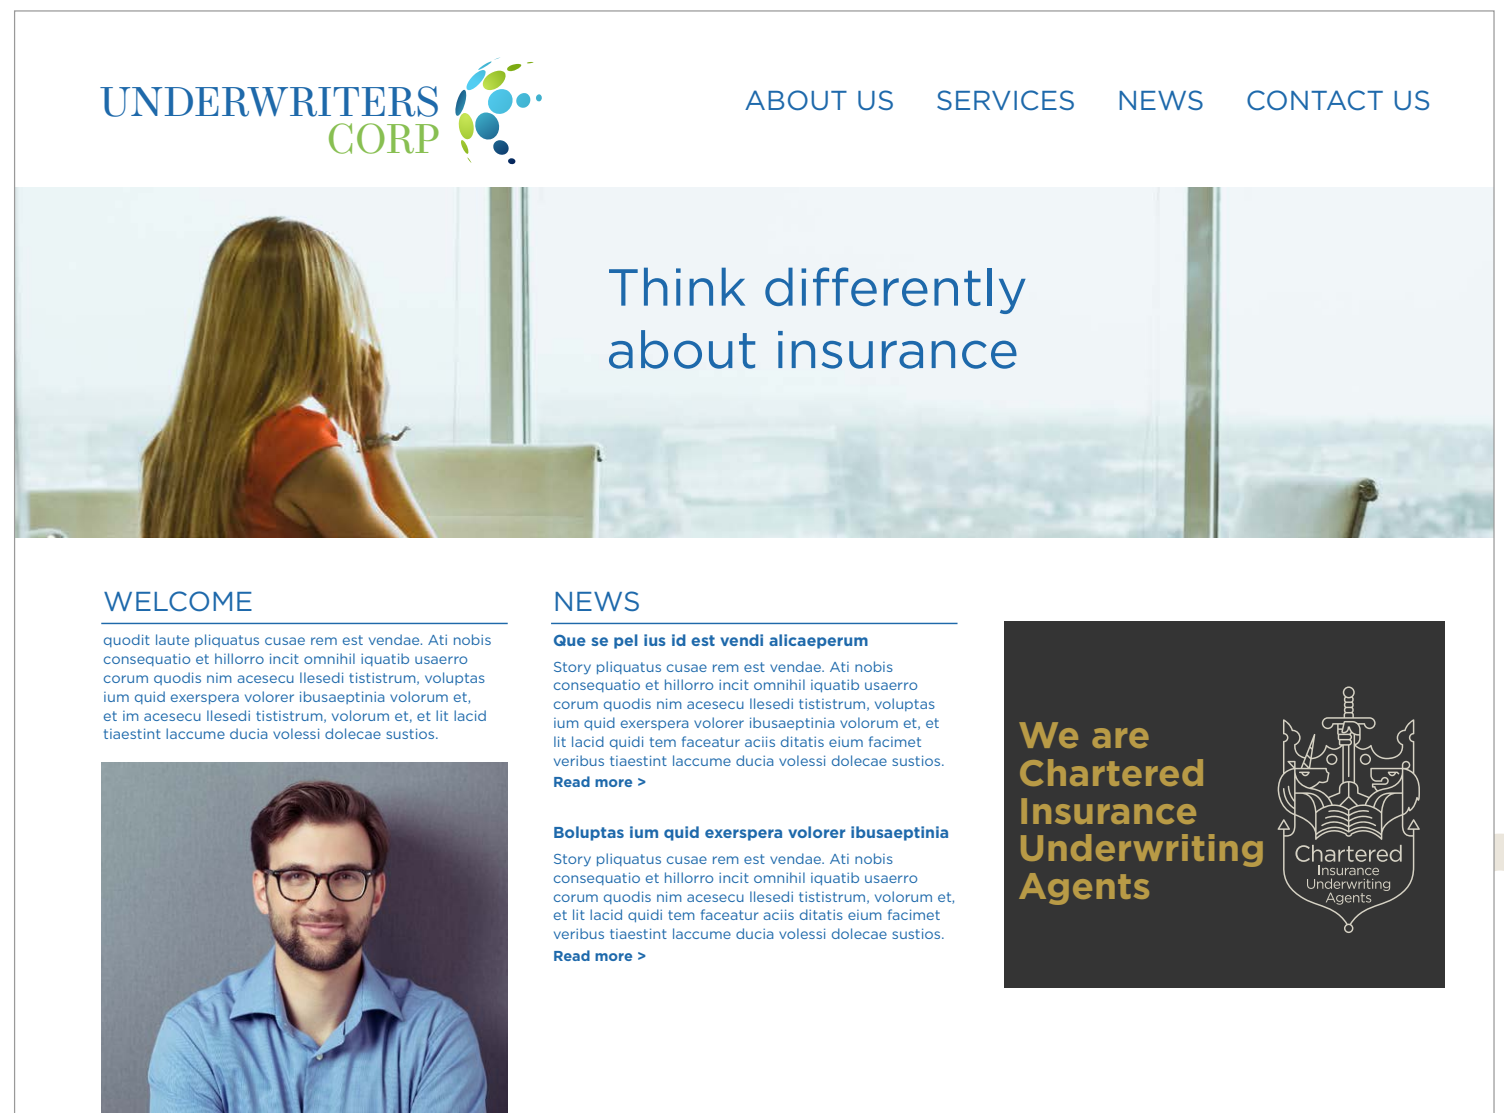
UNDERWRITERS
CORP

ABOUT US SERVICES NEWS CONTACT US

Think differently about insurance

WELCOME

quodit laute pliquatus cusae rem est vendae. Ati nobis consequatio et hillorro incit omnihil iquatib usaerro corum quodis nim acesecu llesedi tististrum, voluptas ium quid exerspera volorer ibusaeptinia volorum et, et im acesecu llesedi tististrum, volorum et, et lit lacid tiaestint laccume ducia volessi dolecae sustios.

NEWS

Que se pel ius id est vendi alicaeperum

Story pliquatus cusae rem est vendae. Ati nobis consequatio et hillorro incit omnihil iquatib usaerro corum quodis nim acesecu llesedi tististrum, voluptas ium quid exerspera volorer ibusaeptinia volorum et, et lit lacid quidi tem faceatur aciis ditatis eium facimet veribus tiaestint laccume ducia volessi dolecae sustios.
Read more >

Boluptas ium quid exerspera volorer ibusaeptinia

Story pliquatus cusae rem est vendae. Ati nobis consequatio et hillorro incit omnihil iquatib usaerro corum quodis nim acesecu llesedi tististrum, volorum et, et lit lacid quidi tem faceatur aciis ditatis eium facimet veribus tiaestint laccume ducia volessi dolecae sustios.
Read more >

We are Chartered Insurance Underwriting Agents

Chartered
Insurance
Underwriting
Agents